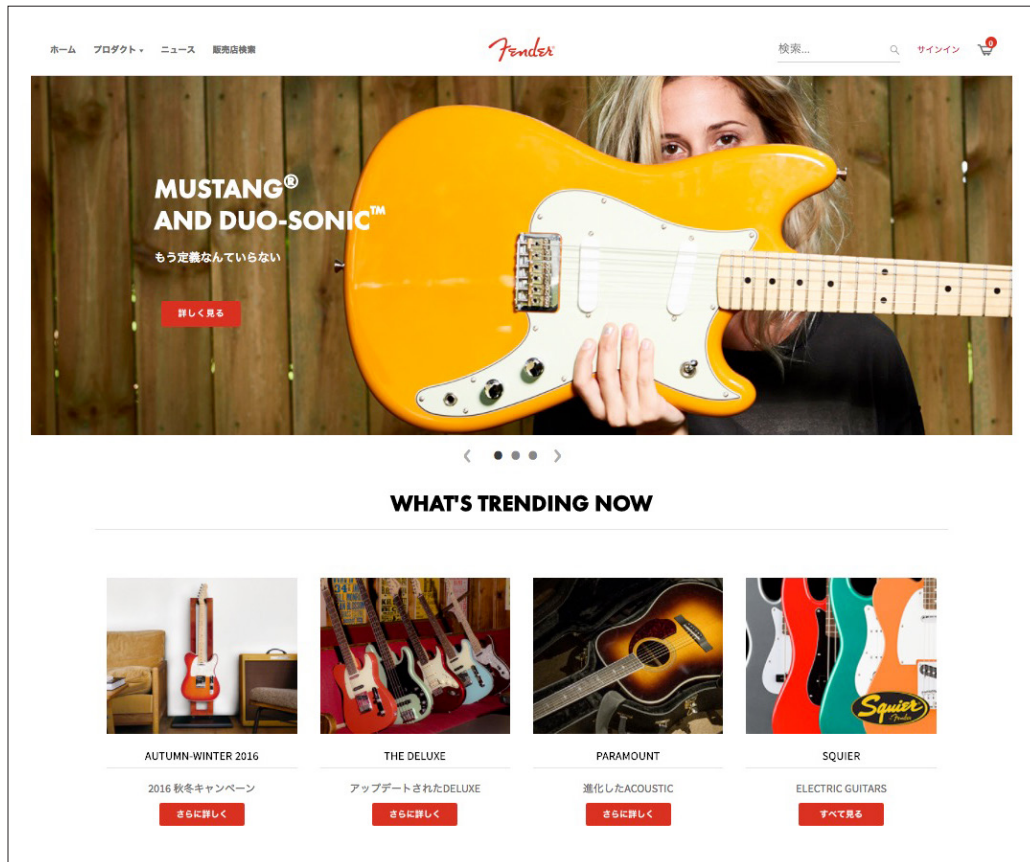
ホーム プロダクト ニュース 販売店検索

Fender

検索...

サインイン

0

MUSTANG®
AND DUO-SONIC™

もう定義なんていらない

詳しく見る

WHAT'S TRENDING NOW

AUTUMN-WINTER 2016

2016 秋冬キャンペーン

さらに詳しく

THE DELUXE

アップデートされたDELUXE

さらに詳しく

PARAMOUNT

進化したACOUSTIC

さらに詳しく

SQUIER

ELECTRIC GUITARS

すべて見る

Squier
Fender